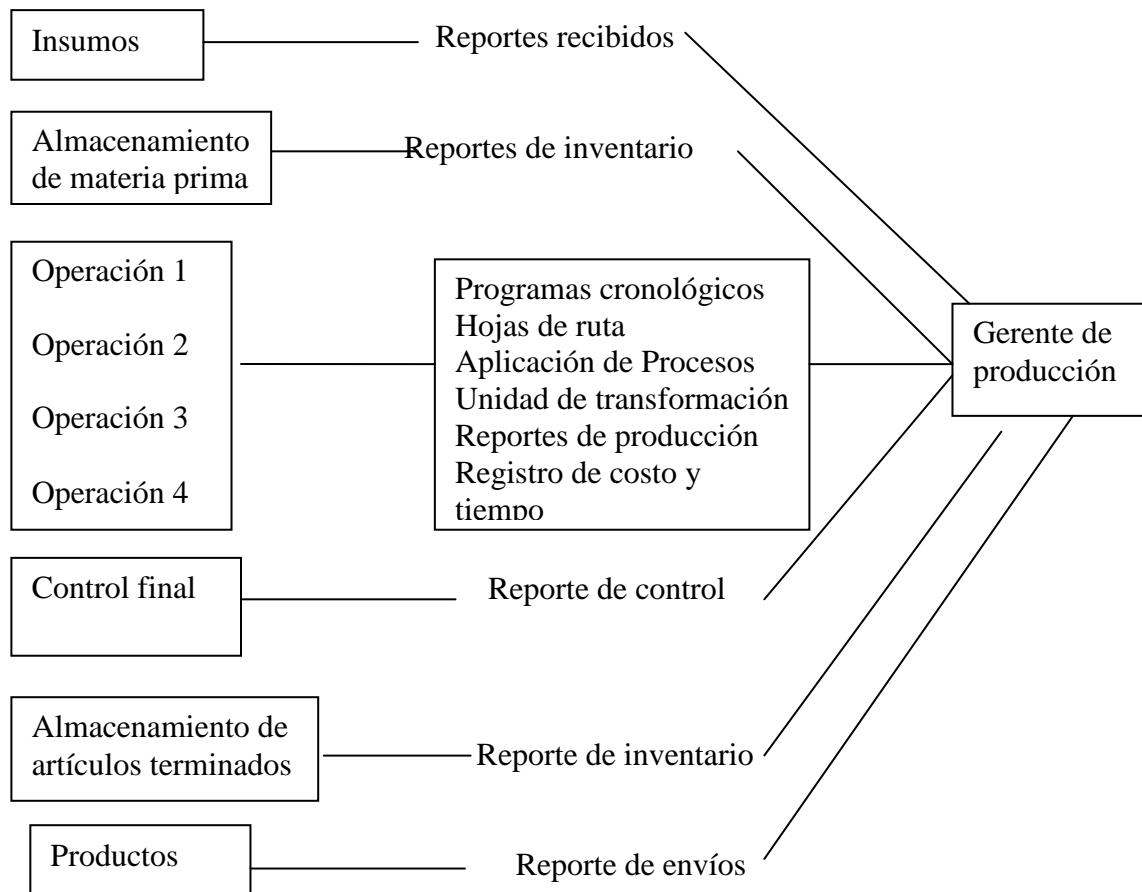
Insumos

Reportes recibidos

Almacenamiento de materia prima

Reportes de inventario

Operación 1

Operación 2

Operación 3

Operación 4

Programas cronológicos
Hojas de ruta
Aplicación de Procesos
Unidad de transformación
Reportes de producción
Registro de costo y tiempo

Gerente de producción

Control final

Reporte de control

Almacenamiento de artículos terminados

Reporte de inventario

Productos

Reporte de envíos